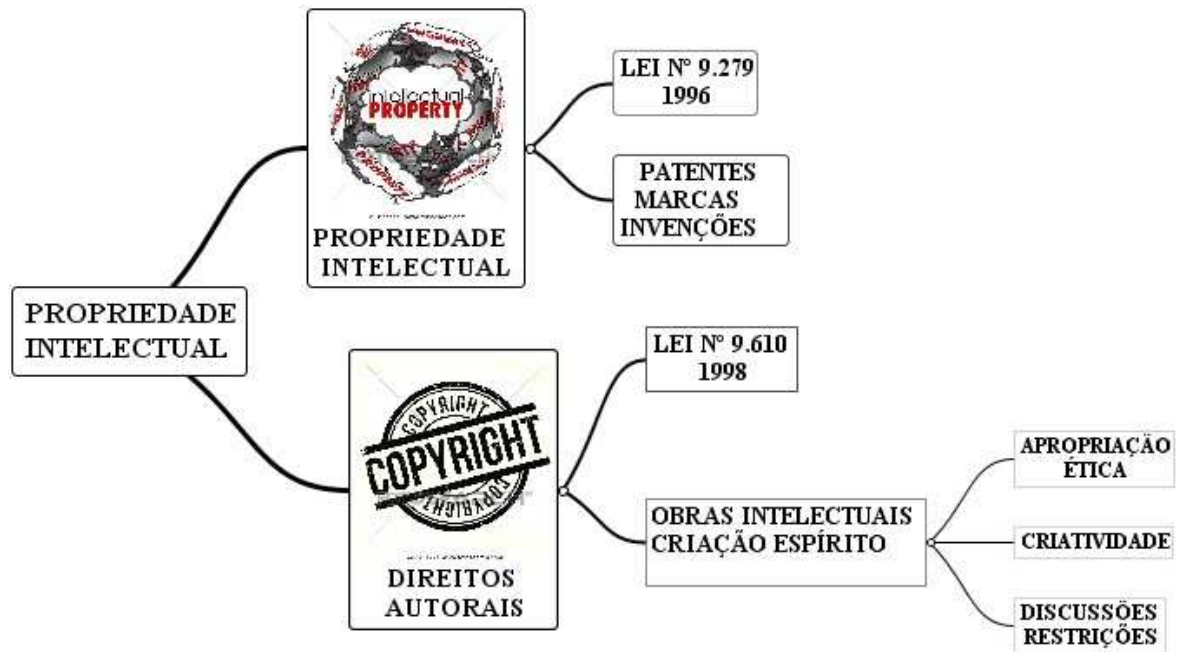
PROPRIEDADE INTELECTUAL

intelectual PROPERTY

PROPRIEDADE INTELECTUAL

LEI Nº 9.279 1996

PATENTES MARCAS INVENÇÕES

COPYRIGHT COPYRIGHT COPYRIGHT

DIREITOS AUTORAIS

LEI Nº 9.610 1998

OBRAS INTELECTUAIS CRIAÇÃO ESPÍRITO

APROPRIAÇÃO ÉTICA

CRIATIVIDADE

DISCUSSÕES RESTRIÇÕES